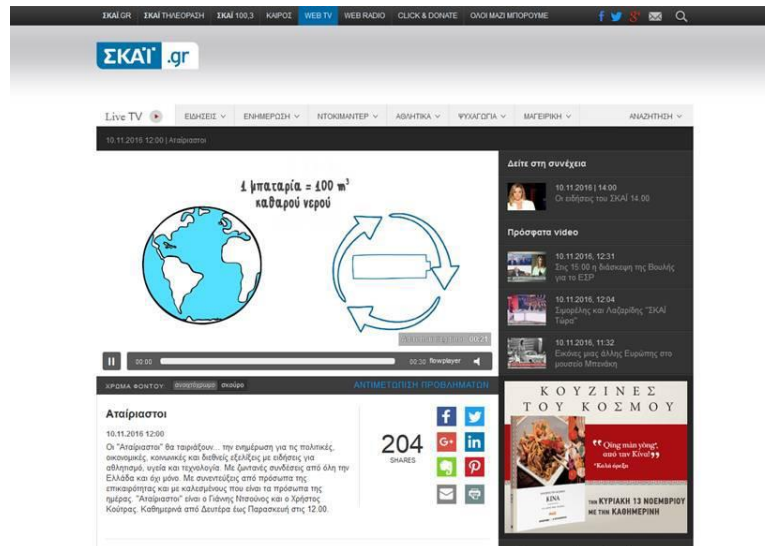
ΣΚΑΪ.GR ΣΚΑΪ ΤΗΛΕΟΡΑΣΗ ΣΚΑΪ 100,3 ΚΑΙΡΟΣ WEB TV WEB RADIO CLICK & DONATE ΟΛΟΙ ΜΑΖΙ ΜΠΟΡΟΥΜΕ

ΣΚΑΪ .gr

Live TV ΕΙΔΗΣΕΙΣ ΕΝΗΜΕΡΩΣΗ ΝΤΟΚΙΜΑΝΤΕΡ ΑΘΛΗΤΙΚΑ ΨΥΧΑΓΩΓΙΑ ΜΑΓΕΙΡΙΚΗ ΑΝΑΖΗΤΗΣΗ

10.11.2016 12:00 | Αταίριαστοι

1 μπαταρία = 100 $m^3$ καθαρού νερού

00:00 00:20 flowplayer

ΧΡΩΜΑ ΦΟΝΤΟΥ: ανοιχτόχρωμο σκούρο ΑΝΤΙΜΕΤΩΠΙΣΗ ΠΡΟΒΛΗΜΑΤΩΝ

Αταίριαστοι

10.11.2016 12:00

Οι "Αταίριαστοι" θα ταιριάξουν... την ενημέρωση για τις πολιτικές, οικονομικές, κοινωνικές και διεθνείς εξελίξεις με ειδήσεις για αθλητισμό, υγεία και τεχνολογία. Με ζωντανές συνδέσεις από όλη την Ελλάδα και όχι μόνο. Με συνεντεύξεις από πρόσωπα της επικαιρότητας και με καλεσμένους που είναι τα πρόσωπα της ημέρας. "Αταίριαστοι" είναι ο Γιάννης Ντσούνος και ο Χρήστος Κούτρας. Καθημερινά από Δευτέρα έως Παρασκευή στις 12.00.

204 SHARES

Δείτε στη συνέχεια

10.11.2016 | 14:00
Οι ειδήσεις του ΣΚΑΪ 14.00

Πρόσφατα video

10.11.2016, 12:31
Στις 16:00 η διάσκεψη της Βουλής για το ΕΣΡ

10.11.2016, 12:04
Σμυρλής και Λαζαρίδης "ΣΚΑΪ Τώρα"

10.11.2016, 11:32
Εικόνες μιας άλλης Ευρώπης στο μουσείο Μπενάκη

ΚΟΥΖΙΝΕΣ ΤΟΥ ΚΟΣΜΟΥ

"Qing man yong" από την Κίνα! "Καλή όρεξη"

ΚΙΝΑ

ΤΗΝ ΚΥΡΙΑΚΗ 13 ΝΟΕΜΒΡΙΟΥ ΜΕ ΤΗΝ ΚΑΘΗΜΕΡΙΝΗ